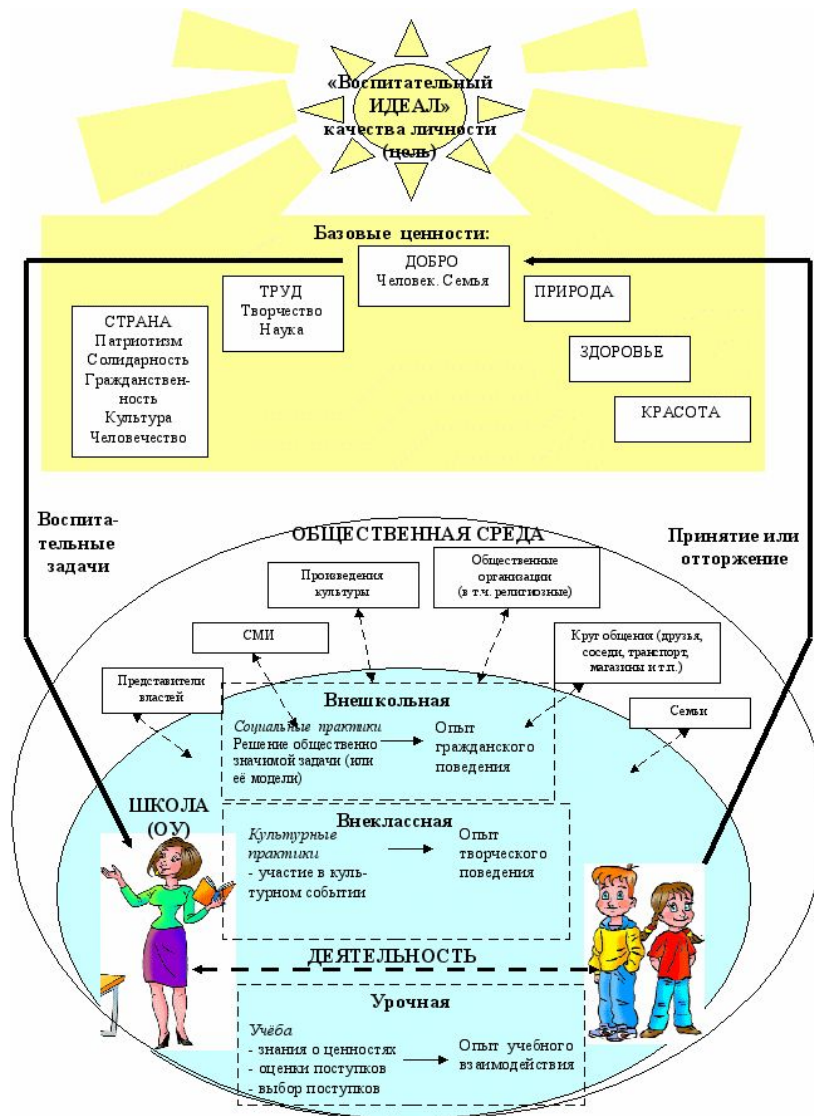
«Воспитательный ИДЕАЛ» качества личности (цель)

Базовые ценности:

ДОБРО
Человек. Семья

ТРУД
Творчество
Наука

ПРИРОДА

СТРАНА
Патриотизм
Солидарность
Гражданственность
Культура
Человечество

ЗДОРОВЬЕ

КРАСОТА

Воспитательные задачи

ОБЩЕСТВЕННАЯ СРЕДА

Принятие или отторжение

Произведения культуры

Общественные организации (в т.ч. религиозные)

СМИ

Круг общения (друзья, соседи, транспорт, магазины и т.п.)

Представители властей

Семьи

Внешкольная

Социальные практики
Решение общественно значимой задачи (или её модели)

Опыт гражданского поведения

ШКОЛА (ОУ)

Внеклассная

Культурные практики
- участие в культурном событии

Опыт творческого поведения

ДЕЯТЕЛЬНОСТЬ

Урочная

Учёба
- знания о ценностях
- оценки поступков
- выбор поступков

Опыт учебного взаимодействия